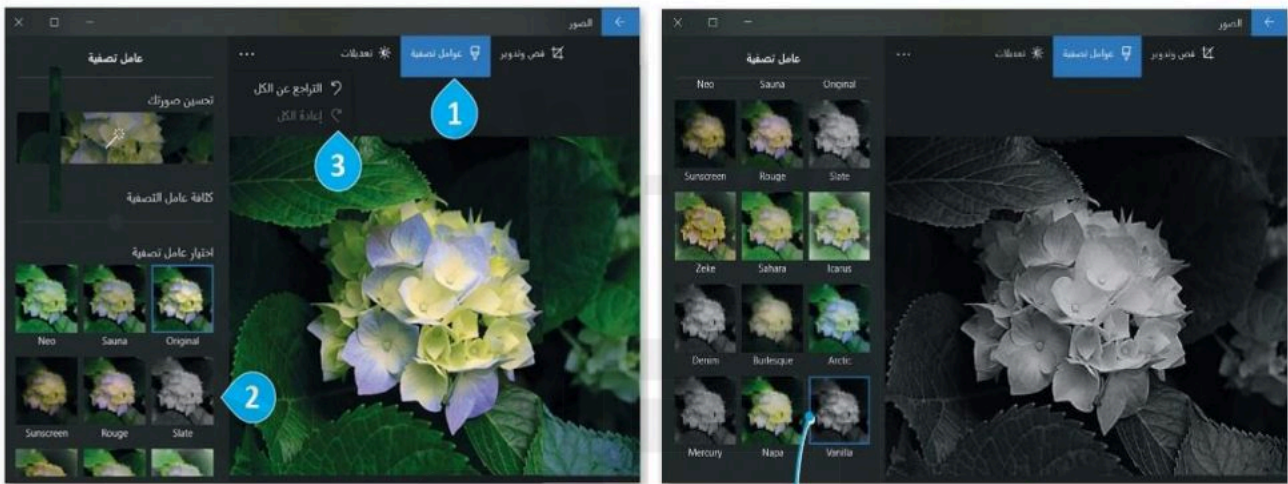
الصور
قص وتدوير
عوامل تصفية
تعديلات
...
عامل تصفية
التراجع عن الكل
إعادة الكل
تحسين صورتك
كثافة عامل التصفية
اختيار عامل تصفية
Neo
Sauna
Original
Sunscreen
Rouge
Slate
1
2
3

الصور
قص وتدوير
عوامل تصفية
تعديلات
...
عامل تصفية
Neo
Sauna
Original
Sunscreen
Rouge
Slate
Zeke
Sahara
Icarus
Denim
Burlesque
Arctic
Mercury
Napa
Vanilla